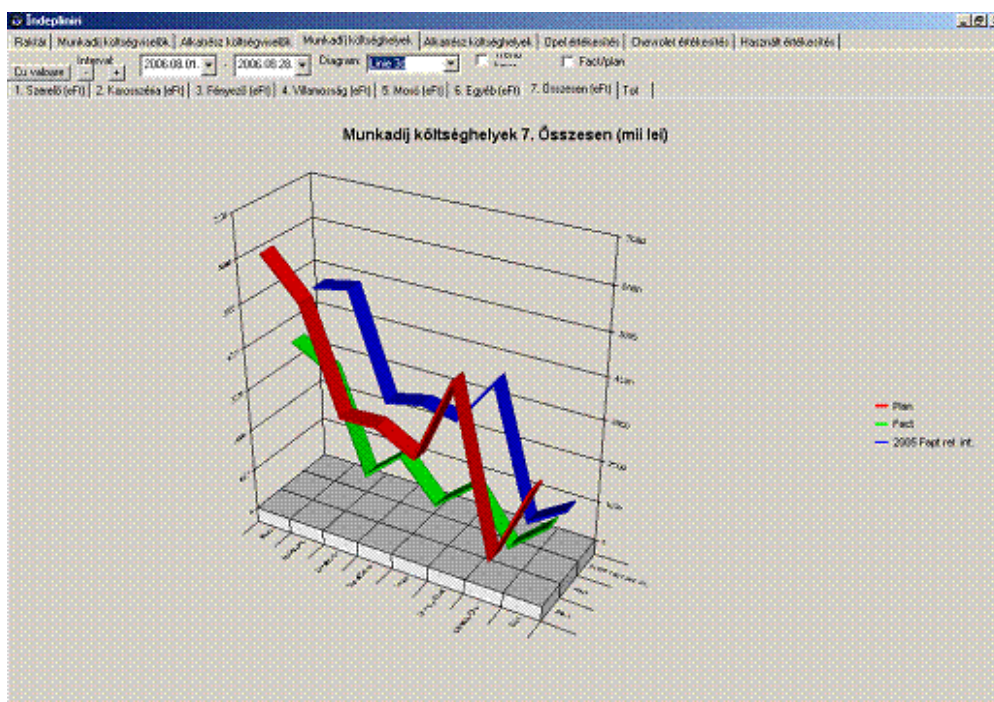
Îndeplinin

Raktár | Munkadíj költségviselők | Alkatrész költségviselők | Munkadíj költséghelyek | Alkatrész költséghelyek | Opel értékesítés | Chevrolet értékesítés | Használt értékesítés

Cu valoare | Interval - + | 2006.08.01. - 2006.08.28. | Diagram: Line 3D | Trend | Fact/plan

1. Szerelő (eFt) | 2. Karosszéria (eFt) | 3. Fényező (eFt) | 4. Villamosság (eFt) | 5. Mosó (eFt) | 6. Egyéb (eFt) | 7. Összesen (eFt) | Tot

Munkadij költséghelyek 7. Összesen (mii lei)

Plan
Fact
2005 Fapt rel. int.